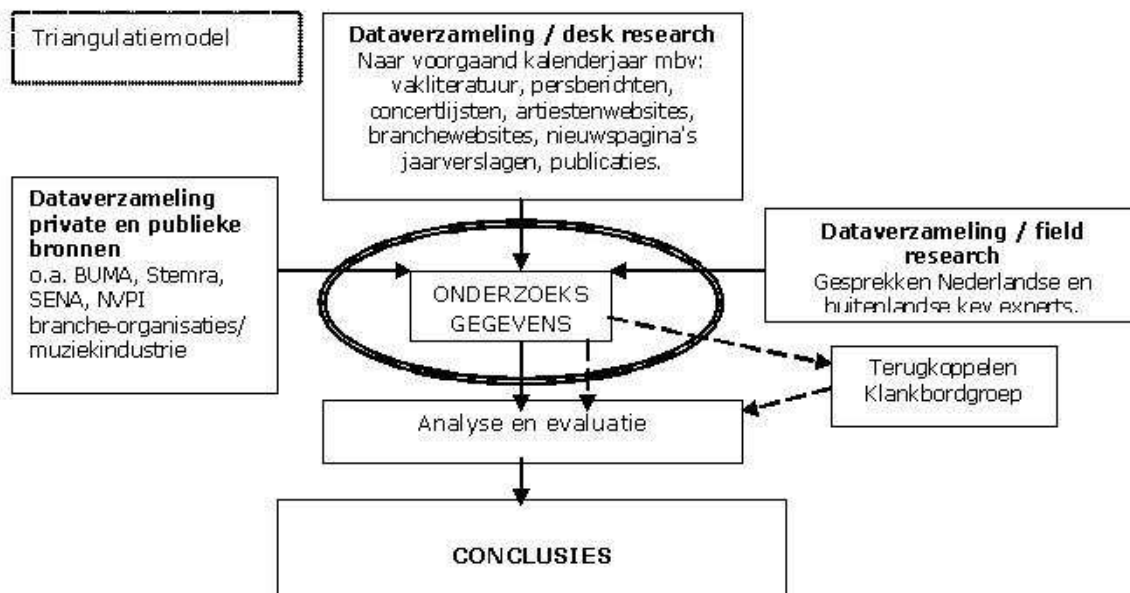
Triangulatiemodel

**Dataverzameling / desk research**
Naar voorgaand kalenderjaar mbv: vakliteratuur, persberichten, concertlijsten, artiestenwebsites, branchewebsites, nieuwspagina's jaarverslagen, publicaties.

**Dataverzameling private en publieke bronnen**
o.a. BUMA, Stemra, SENA, NVPI branche-organisaties/ muziekindustrie

**Dataverzameling / field research**
Gesprekken Nederlandse en buitenlandse key experts.

ONDERZOEKS GEGEVENS

Terugkoppelen Klankbordgroep

Analyse en evaluatie

**CONCLUSIES**